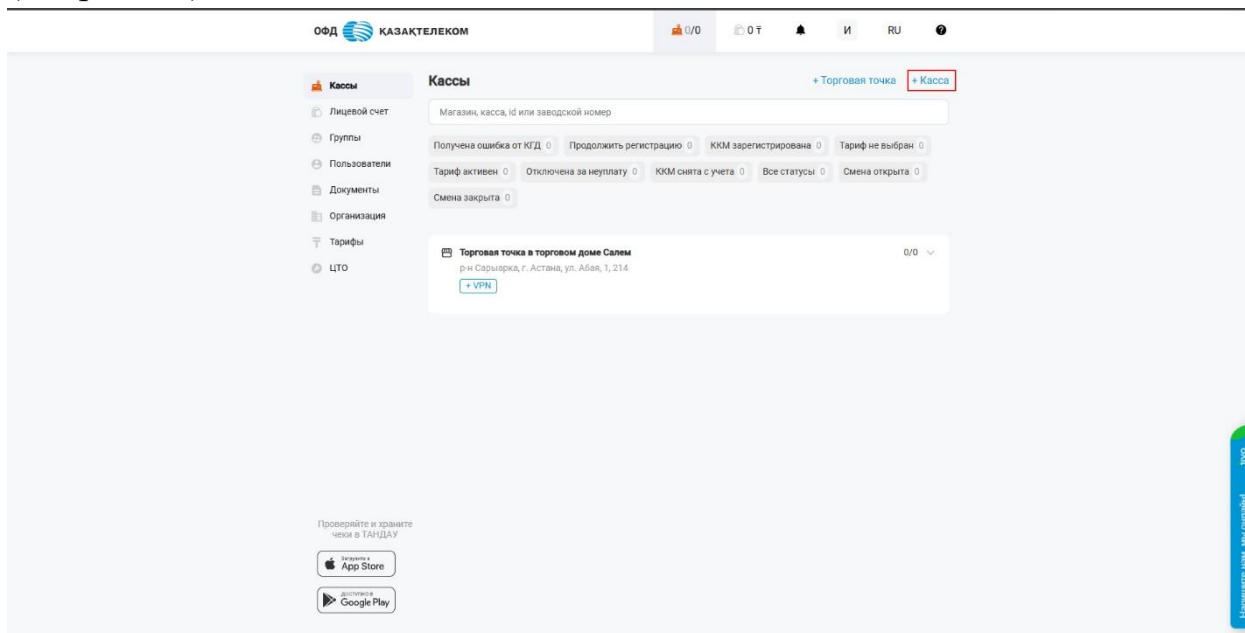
ОФД ҚАЗАҚТЕЛЕКОМ

0/0 0 ₸ И RU

Кассы
Лицевой счет
Группы
Пользователи
Документы
Организация
Тарифы
ЦТО

Кассы

+ Торговая точка + Касса

Магазин, касса, id или заводской номер

Получена ошибка от КГД 0 Продолжить регистрацию 0 ККМ зарегистрирована 0 Тариф не выбран 0 Тариф активен 0 Отключена за неуплату 0 ККМ снята с учета 0 Все статусы 0 Смена открыта 0 Смена закрыта 0

Торговая точка в торговом доме Салем
р-н Сарыарка, г. Астана, ул. Абая, 1, 214
+ VPN

0/0

Проверяйте и храните чеки в ТАНДАУ

Загрузите в App Store

Доступно в Google Play

Напишите нам, мы онлайн!